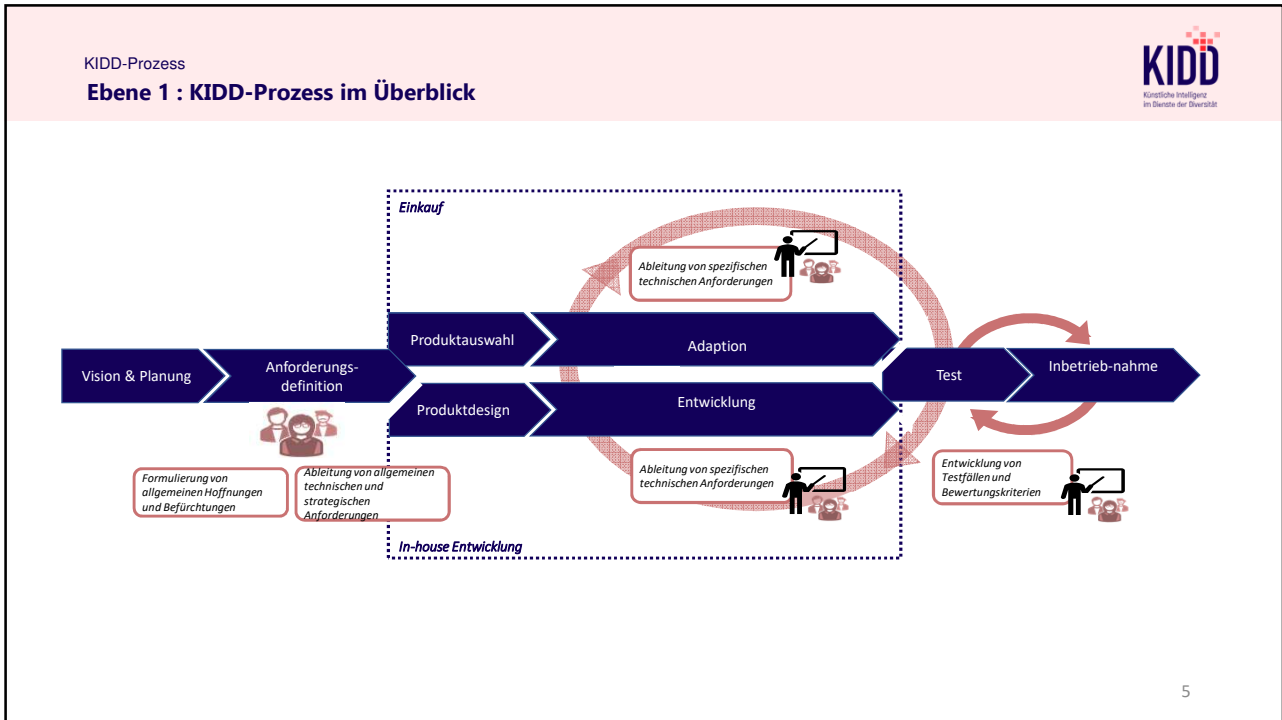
KIDD-Prozess
Ebene 1 : KIDD-Prozess im Überblick

KIDD
Künstliche Intelligenz im Dienste der Diversität

Einkauf

Ableitung von spezifischen technischen Anforderungen

Vision & Planung

Anforderungs-definition

Produktauswahl

Adaption

Produktdesign

Entwicklung

Test

Inbetrieb-nahme

Formulierung von allgemeinen Hoffnungen und Befürchtungen

Ableitung von allgemeinen technischen und strategischen Anforderungen

Ableitung von spezifischen technischen Anforderungen

Entwicklung von Testfällen und Bewertungskriterien

In-house Entwicklung

5